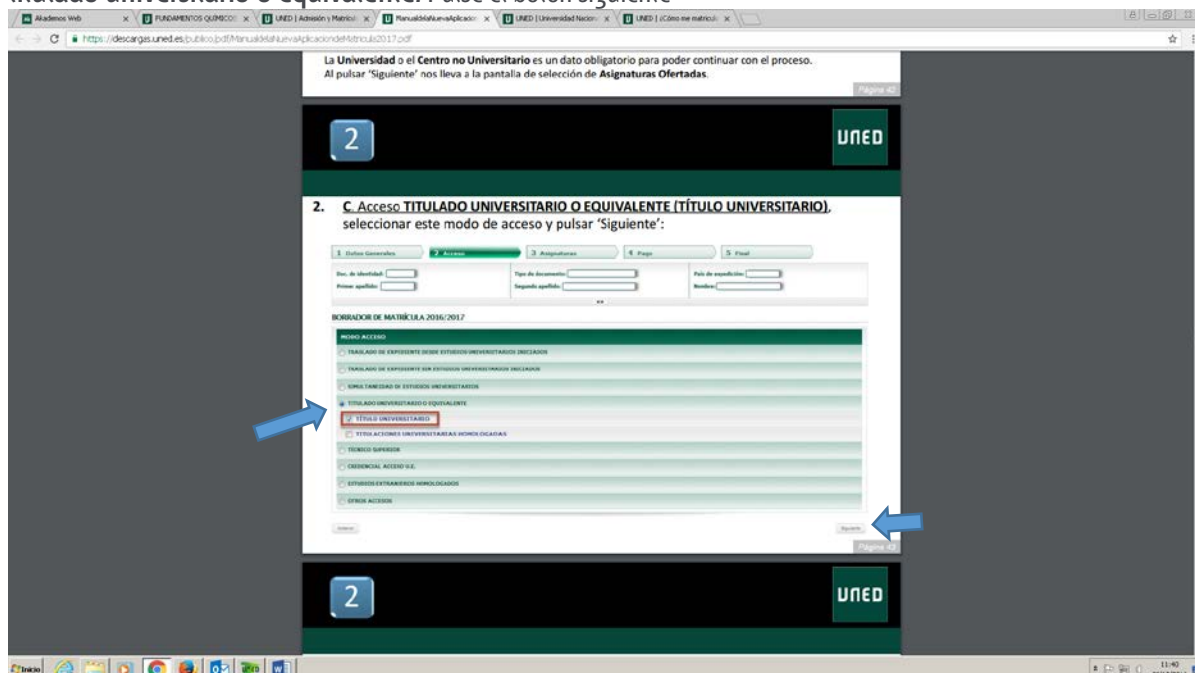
Titulado universitario o equivalente. Pulse el botón siguiente

Akademos Web | FUNDAMENTOS QUÍMICOS | UNED | Admisión y Matrícula | ManualdelaNuevaAplicacion | UNED | Universidad Nacional | UNED | ¿Cómo me matriculo

https://descargas.uned.es/publico/pdf/ManualdelaNuevaAplicaciondeMatricula2017.pdf

La Universidad o el Centro no Universitario es un dato obligatorio para poder continuar con el proceso. Al pulsar 'Siguiente' nos lleva a la pantalla de selección de Asignaturas Ofertadas.

Página 42

2

UNED

2. C. Acceso TITULADO UNIVERSITARIO O EQUIVALENTE (TÍTULO UNIVERSITARIO), seleccionar este modo de acceso y pulsar 'Siguiente':

1 Datos Generales | 2 Acceso | 3 Asignaturas | 4 Pago | 5 Final

Doc. de identidad: | Tipo de documento: | País de expedición:
Primer apellido: | Segundo apellido: | Nombre:

BORRADOR DE MATRÍCULA 2016/2017

MODO ACCESO
TRASLADO DE EXPEDIENTE DESDE ESTUDIOS UNIVERSITARIOS INICIADOS
TRASLADO DE EXPEDIENTE SIN ESTUDIOS UNIVERSITARIOS INICIADOS
SIMULTANEIDAD DE ESTUDIOS UNIVERSITARIOS
TITULADO UNIVERSITARIO O EQUIVALENTE
TÍTULO UNIVERSITARIO
TITULACIONES UNIVERSITARIAS HOMOLOGADAS
TECNICO SUPERIOR
CREDENCIAL ACCESO U.E.
ESTUDIOS EXTRANJEROS HOMOLOGADOS
OTROS ACCESOS

Anterior
Siguiente

Página 43

2

UNED

Inicio

11:40